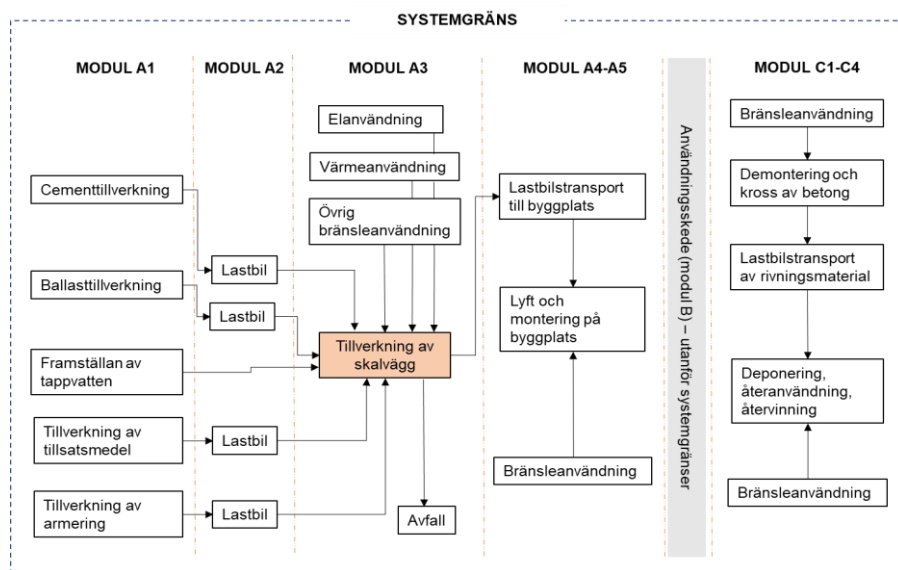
SYSTEMGRÄNS

MODUL A1

Cementtillverkning

Ballasttillverkning

Framställan av tappvatten

Tillverkning av tillsatsmedel

Tillverkning av armering

MODUL A2

Lastbil

Lastbil

Lastbil

Lastbil

MODUL A3

Elanvändning

Värmeanvändning

Övrig bränsleanvändning

Tillverkning av skalvägg

Avfall

MODUL A4-A5

Lastbilstransport till byggplats

Lyft och montering på byggplats

Bränsleanvändning

Användningsskede (modul B) – utanför systemgränser

MODUL C1-C4

Bränsleanvändning

Demontering och kross av betong

Lastbilstransport av rivningsmaterial

Deponering, återanvändning, återvinning

Bränsleanvändning